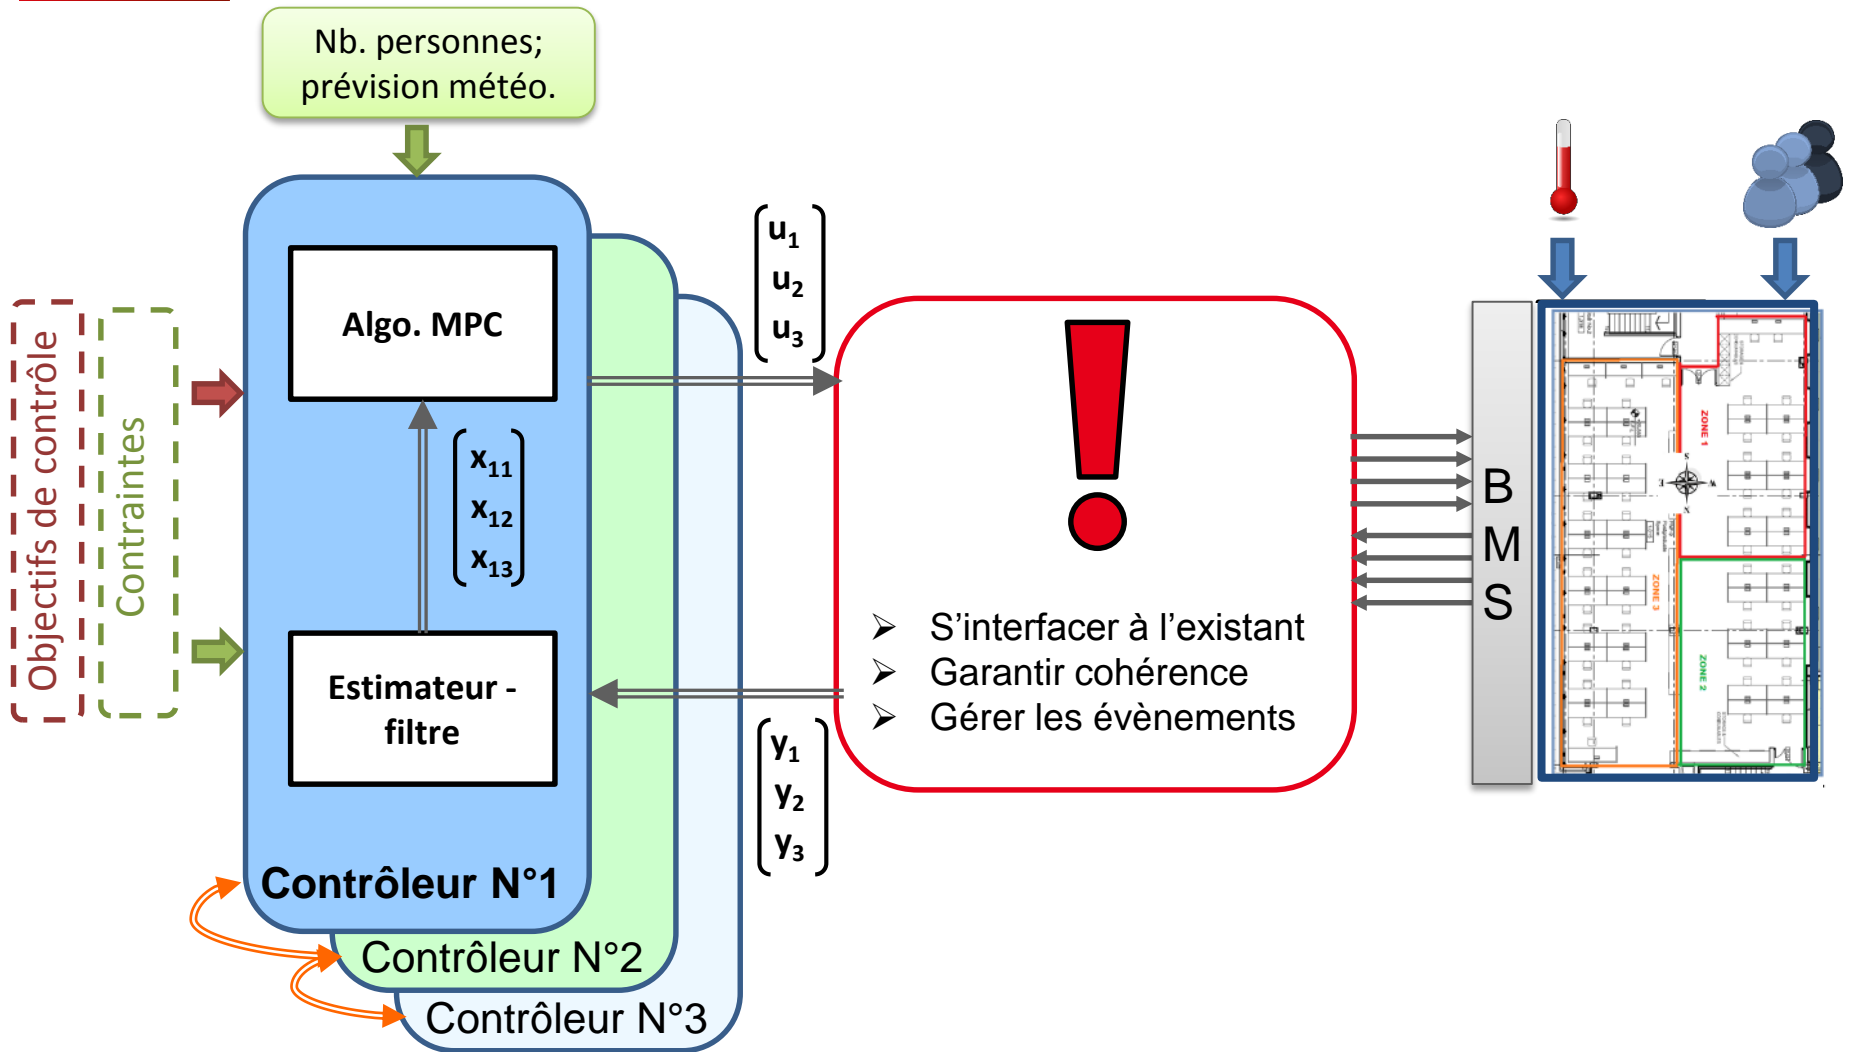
Nb. personnes; prévision météo.

Objectifs de contrôle

Contraintes

Algo. MPC

$\begin{bmatrix} x_{11} \\ x_{12} \\ x_{13} \end{bmatrix}$

Estimateur - filtre

Contrôleur N°1

Contrôleur N°2

Contrôleur N°3

$\begin{bmatrix} u_1 \\ u_2 \\ u_3 \end{bmatrix}$

$\begin{bmatrix} y_1 \\ y_2 \\ y_3 \end{bmatrix}$

➢ S’interfacer à l’existant
➢ Garantir cohérence
➢ Gérer les évènements

B
M
S

ZONE 1
ZONE 2
ZONE 3